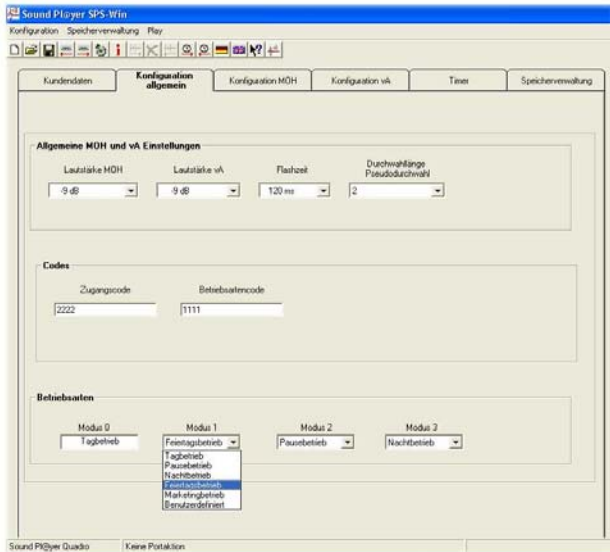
Sound Player SPS-Win

Konfiguration Speicherverwaltung Play

Kundendaten

Konfiguration allgemein

Konfiguration MOH

Konfiguration vA

Timer

Speicherverwaltung

Allgemeine MOH und vA Einstellungen

Lautstärke MOH
-9 dB

Lautstärke vA
-9 dB

Flashzeit
120 ms

Durchwahllänge Pseudodurchwahl
2

Codes

Zugangscode
2222

Betriebsartencode
1111

Betriebsarten

Modus 0
Tagbetrieb

Modus 1
Feiertagsbetrieb

Tagbetrieb
Pausebetrieb
Nachtbetrieb
Feiertagsbetrieb
Marketingbetrieb
Benutzerdefiniert

Modus 2
Pausebetrieb

Modus 3
Nachtbetrieb

Sound Player Quadro

Keine Portaktion